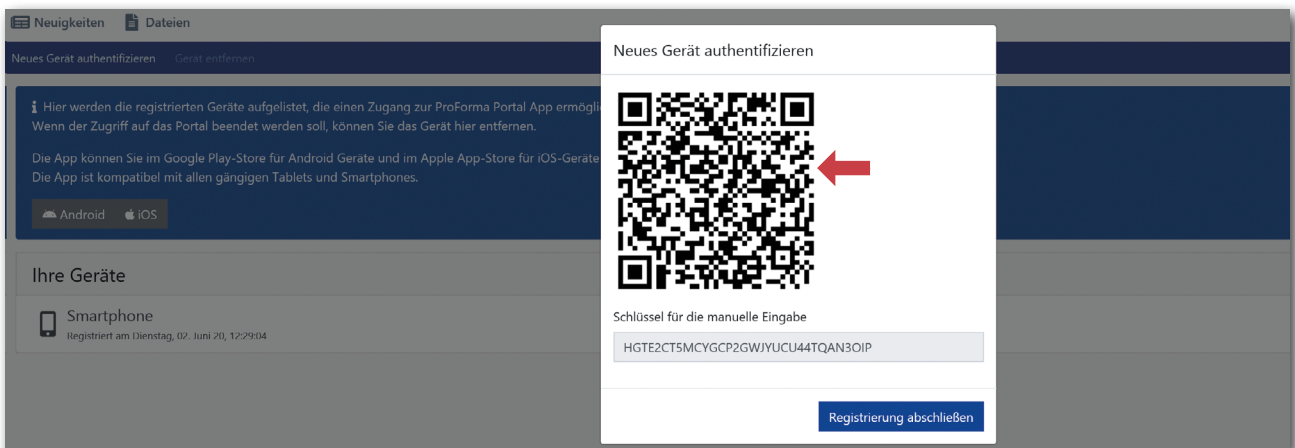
Neuigkeiten Dateien

Neues Gerät authentifizieren Gerät entfernen

Hier werden die registrierten Geräte aufgelistet, die einen Zugang zur ProForma Portal App ermögli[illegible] Wenn der Zugriff auf das Portal beendet werden soll, können Sie das Gerät hier entfernen.

Die App können Sie im Google Play-Store für Android Geräte und im Apple App-Store für iOS-Geräte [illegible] Die App ist kompatibel mit allen gängigen Tablets und Smartphones.

Android iOS

Ihre Geräte

Smartphone
Registriert am Dienstag, 02. Juni 20, 12:29:04

Neues Gerät authentifizieren

Schlüssel für die manuelle Eingabe

HGTE2CT5MCYGCP2GWJYUCU44TQAN3OIP

Registrierung abschließen